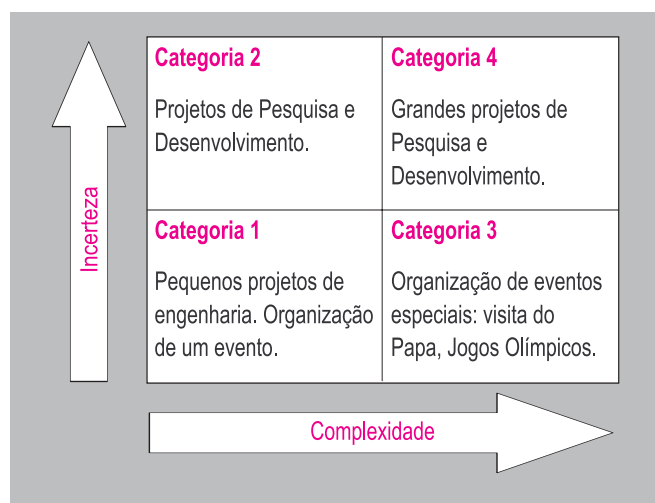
Incerteza

| Categoria 2<br>Projetos de Pesquisa e Desenvolvimento. | Categoria 4<br>Grandes projetos de Pesquisa e Desenvolvimento. |
|---|---|
| Categoria 1<br>Pequenos projetos de engenharia. Organização de um evento. | Categoria 3<br>Organização de eventos especiais: visita do Papa, Jogos Olímpicos. |

Complexidade